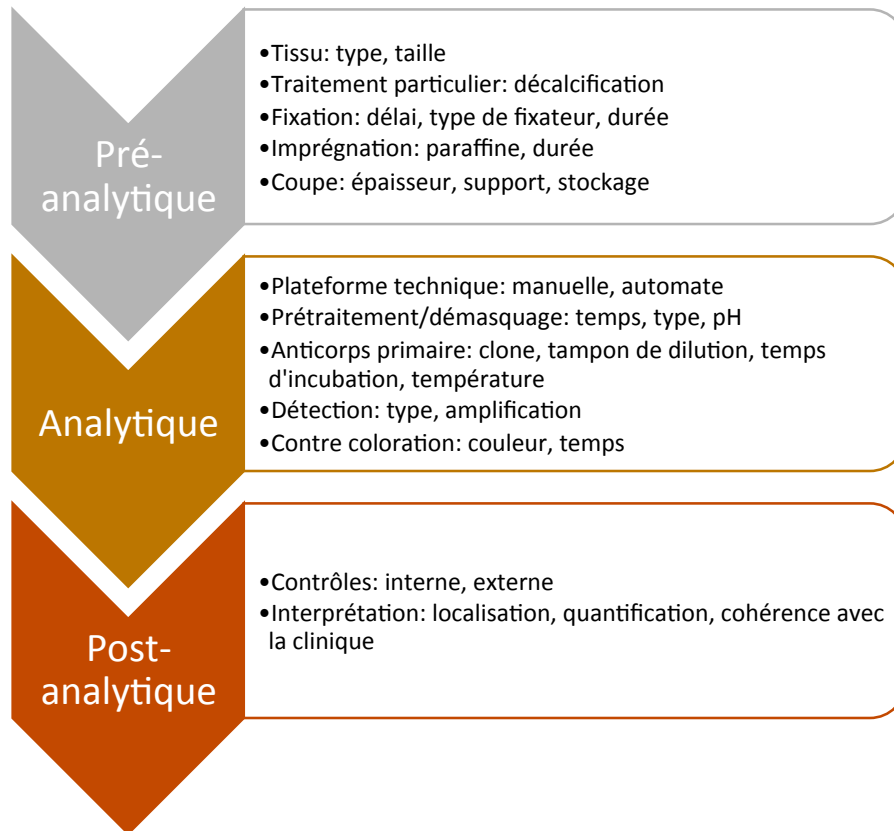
Pré-analytique

•Tissu: type, taille
•Traitement particulier: décalcification
•Fixation: délai, type de fixateur, durée
•Imprégnation: paraffine, durée
•Coupe: épaisseur, support, stockage

Analytique

•Plateforme technique: manuelle, automate
•Prétraitement/démasquage: temps, type, pH
•Anticorps primaire: clone, tampon de dilution, temps d'incubation, température
•Détection: type, amplification
•Contre coloration: couleur, temps

Post-analytique

•Contrôles: interne, externe
•Interprétation: localisation, quantification, cohérence avec la clinique